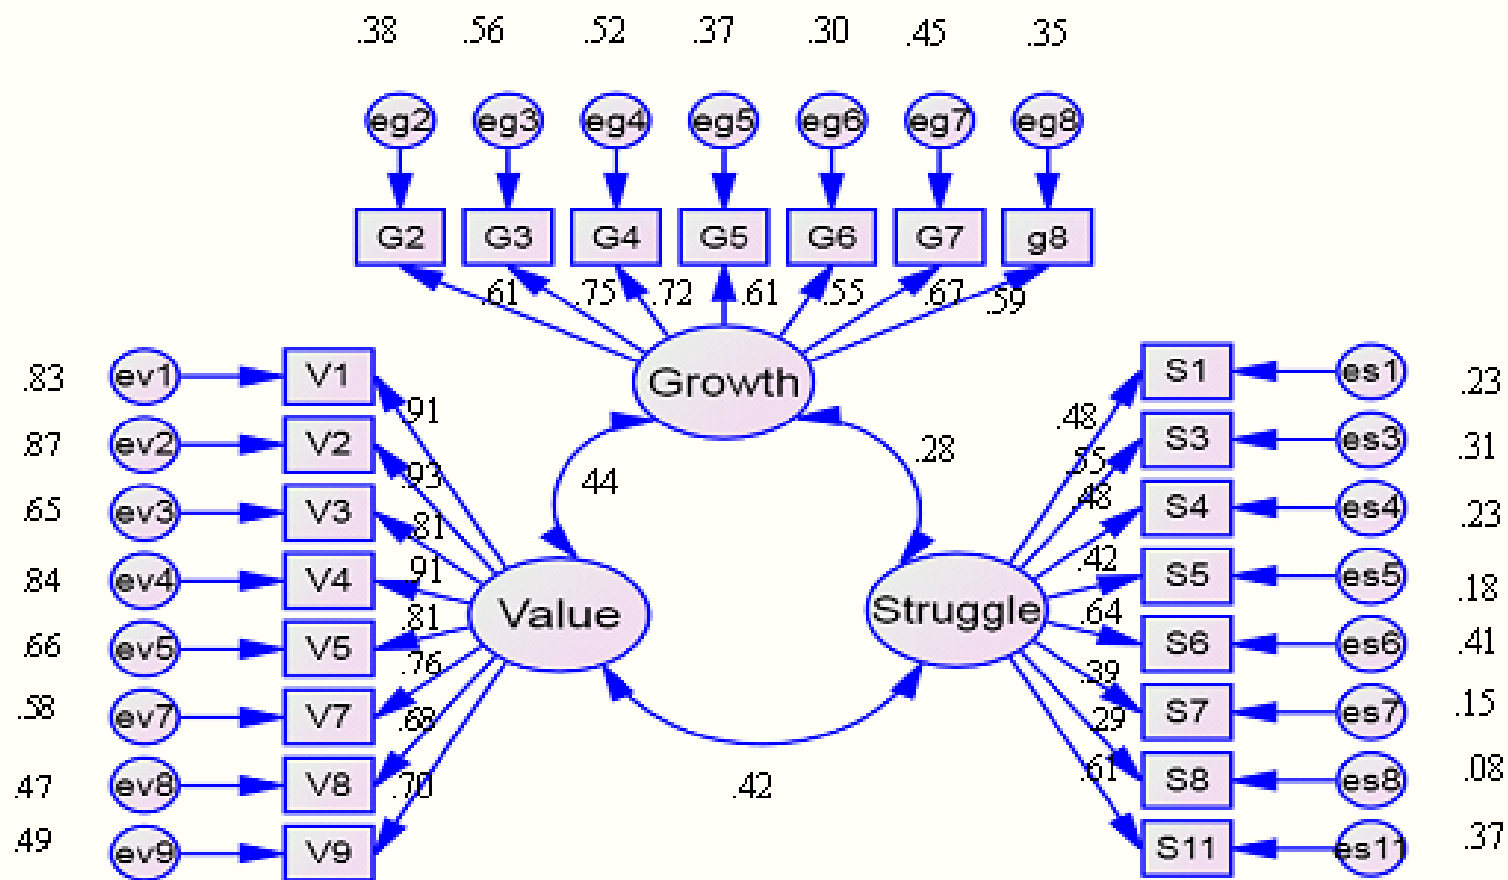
.38 .56 .52 .37 .30 .45 .35

eg2 eg3 eg4 eg5 eg6 eg7 eg8

G2 G3 G4 G5 G6 G7 g8

.61 .75 .72 .61 .55 .67 .59

Growth

.83 ev1 V1
.87 ev2 V2
.65 ev3 V3
.84 ev4 V4
.66 ev5 V5
.58 ev7 V7
.47 ev8 V8
.49 ev9 V9

.91 .93 .81 .91 .81 .76 .68 .70

Value

.44

.28

Struggle

.42

.48 .55 .48 .42 .64 .39 .29 .61

S1 es1 .23
S3 es3 .31
S4 es4 .23
S5 es5 .18
S6 es6 .41
S7 es7 .15
S8 es8 .08
S11 es11 .37